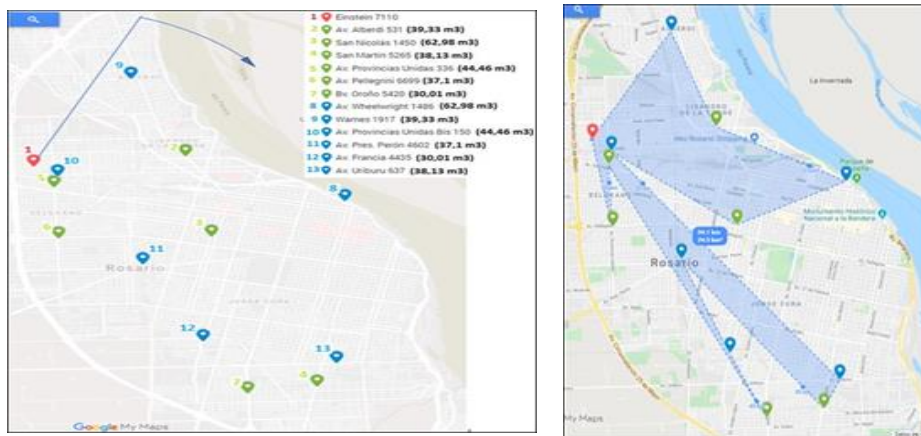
1 Einstein 7110
2 Av. Alberdi 531 (39,33 m3)
3 San Nicolas 1450 (62,98 m3)
4 San Martín 5265 (38,13 m3)
5 Av. Provincias Unidas 336 (44,46 m3)
6 Av. Pellegrini 6699 (37,1 m3)
7 Bv. Oroño 5420 (30,01 m3)
8 Av. Wheelwright 1486 (62,98 m3)
9 Warnes 1917 (39,33 m3)
10 Av. Provincias Unidas Bis 150 (44,46 m3)
11 Av. Pres. Perón 4602 (37,1 m3)
12 Av. Francia 4435 (30,01 m3)
13 Av. Uriburu 637 (38,13 m3)

1
10
9
2
5
8
3
6
11
Rosario
12
13
7
4
Google My Maps

Rosario
La Invernada
Parque de
Monumento Histórico Nacional a la Bandera
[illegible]
My Maps